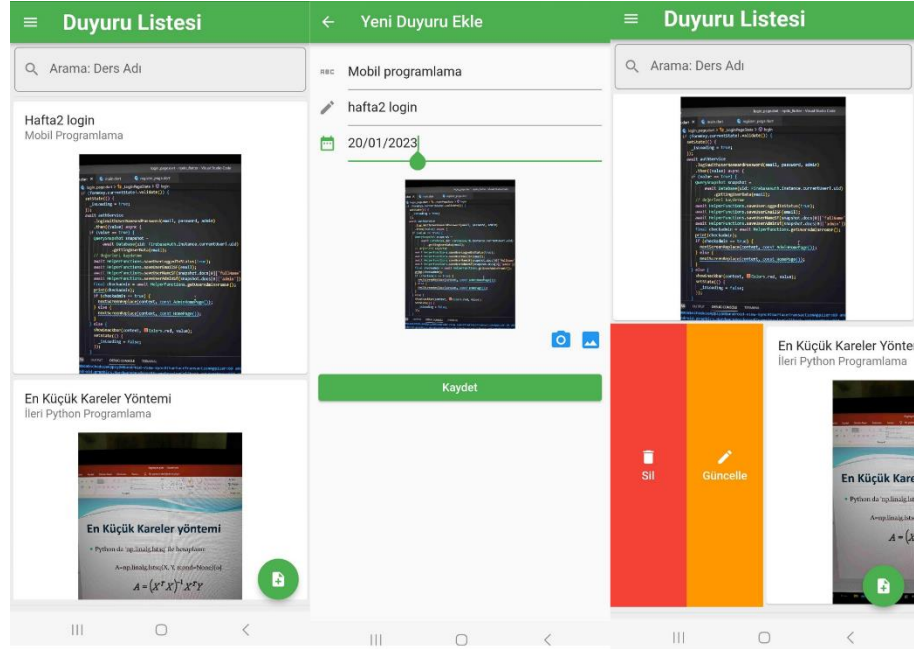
Duyuru Listesi

Arama: Ders Adı

Hafta2 login
Mobil Programlama

En Küçük Kareler Yöntemi
İleri Python Programlama

En Küçük Kareler yöntemi

Python'da np.linalg.lstsq ile hesaplama

A=np.linalg.lstsq(X, Y, rcond=None)[0]

$A = (X^T X)^{-1} X^T Y$

Yeni Duyuru Ekle

Mobil programlama

hafta2 login

20/01/2023

Kaydet

Duyuru Listesi

Arama: Ders Adı

Sil

Güncelle

En Küçük Kareler Yönte
İleri Python Programlama

En Küçük Kare

Python'da np.linalg.lsts

A=np.linalg.lsts

$A = (X$